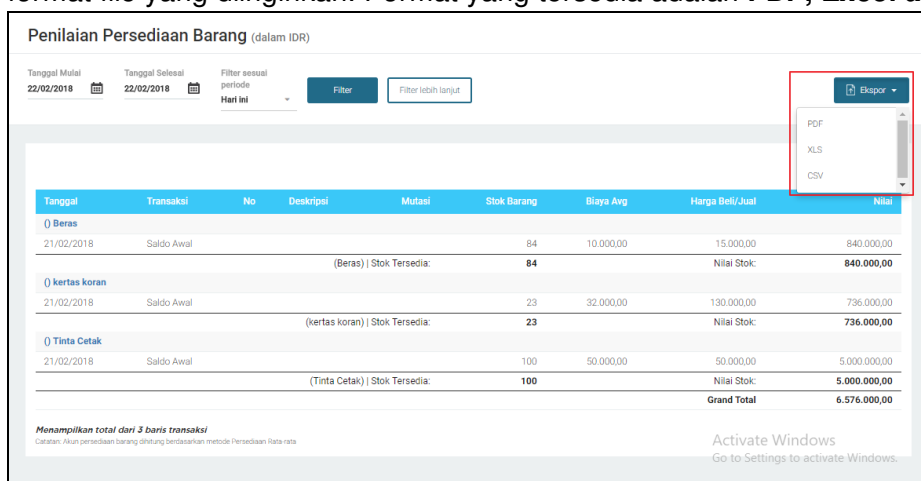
format file yang diinginkan. Format yang tersedia adalah PDF, Excel d

Penilaian Persediaan Barang (dalam IDR)

Tanggal Mulai
22/02/2018

Tanggal Selesai
22/02/2018

Filter sesuai periode
Hari ini

Filter

Filter lebih lanjut

Ekspor

PDF
XLS
CSV

| Tanggal | Transaksi | No | Deskripsi | Mutasi | Stok Barang | Biaya Avg | Harga Beli/Jual | Nilai |
|---|---|---|---|---|---|---|---|---|
| () Beras | | | | | | | | |
| 21/02/2018 | Saldo Awal | | | | 84 | 10.000,00 | 15.000,00 | 840.000,00 |
| | | | | (Beras) \| Stok Tersedia: | 84 | | Nilai Stok: | 840.000,00 |
| () kertas koran | | | | | | | | |
| 21/02/2018 | Saldo Awal | | | | 23 | 32.000,00 | 130.000,00 | 736.000,00 |
| | | | | (kertas koran) \| Stok Tersedia: | 23 | | Nilai Stok: | 736.000,00 |
| () Tinta Cetak | | | | | | | | |
| 21/02/2018 | Saldo Awal | | | | 100 | 50.000,00 | 50.000,00 | 5.000.000,00 |
| | | | | (Tinta Cetak) \| Stok Tersedia: | 100 | | Nilai Stok: | 5.000.000,00 |
| | | | | | | | Grand Total | 6.576.000,00 |

Menampilkan total dari 3 baris transaksi
Catatan: Akun persediaan barang dihitung berdasarkan metode Persediaan Rata-rata

Activate Windows
Go to Settings to activate Windows.